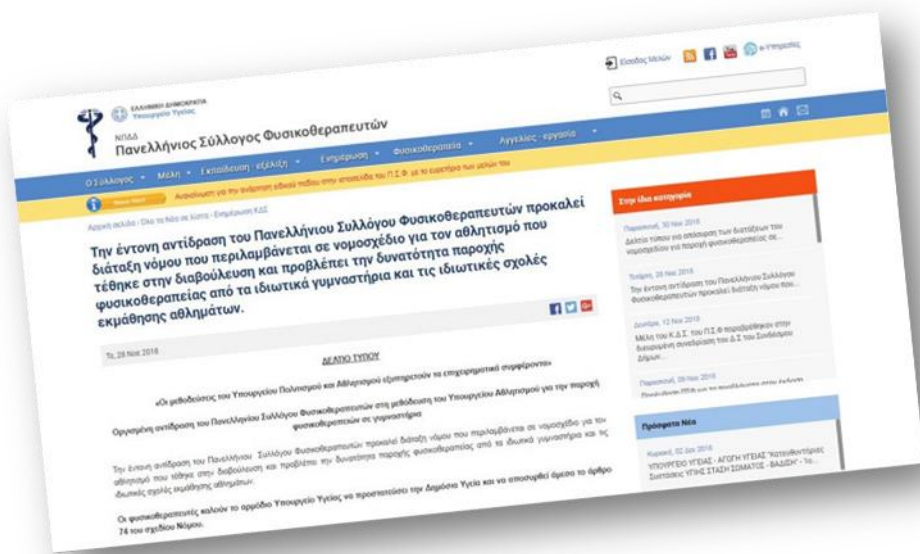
ΕΛΛΗΝΙΚΗ ΔΗΜΟΚΡΑΤΙΑ
Υπουργείο Υγείας

ΝΠΙΔ
Πανελλήνιος Σύλλογος Φυσικοθεραπευτών

Είσοδος Μελών

Ο Σύλλογος ▾ Μέλη ▾ Εκπαίδευση - εξέλιξη ▾ Ενημέρωση ▾ Φυσικοθεραπεία ▾ Αγγελίες - εργασία ▾

Νέα Νέα! Αιτιολόγηση για την ανάρτηση άδειας πεδίου στην ιστοσελίδα του Π.Σ.Φ. με το εμφάνιση των μελών του

Αρχική σελίδα › Όλα τα Νέα σε λίστα › Ενημέρωση ΚΔΣ

Την έντονη αντίδραση του Πανελληνίου Συλλόγου Φυσικοθεραπευτών προκαλεί διάταξη νόμου που περιλαμβάνεται σε νομοσχέδιο για τον αθλητισμό που τέθηκε στην διαβούλευση και προβλέπει την δυνατότητα παροχής φυσικοθεραπείας από τα ιδιωτικά γυμναστήρια και τις ιδιωτικές σχολές εκμάθησης αθλημάτων.

Τι, 28 Νοε 2018

ΔΕΛΤΙΟ ΤΥΠΟΥ

«Οι μεθοδεύσεις του Υπουργείου Πολιτισμού και Αθλητισμού εξυπηρετούν τα επιχειρηματικά συμφέροντα»

Οργισμένη αντίδραση του Πανελληνίου Συλλόγου Φυσικοθεραπευτών στη μεθόδευση του Υπουργείου Αθλητισμού για την παροχή φυσικοθεραπείας σε γυμναστήρια

Την έντονη αντίδραση του Πανελληνίου Συλλόγου Φυσικοθεραπευτών προκαλεί διάταξη νόμου που περιλαμβάνεται σε νομοσχέδιο για τον αθλητισμό που τέθηκε στην διαβούλευση και προβλέπει την δυνατότητα παροχής φυσικοθεραπείας από τα ιδιωτικά γυμναστήρια και τις ιδιωτικές σχολές εκμάθησης αθλημάτων.

Οι φυσικοθεραπευτές καλούν το αρμόδιο Υπουργείο Υγείας να προστατεύσει την Δημόσια Υγεία και να αποσυρθεί άμεσα το άρθρο 74 του σχεδίου Νόμου.

Στην ίδια κατηγορία

Παρασκευή, 30 Νοε 2018
Δελτίο τύπου για απόσυρση των διατάξεων του νομοσχεδίου για παροχή φυσικοθεραπείας σε...

Τετάρτη, 28 Νοε 2018
Την έντονη αντίδραση του Πανελληνίου Συλλόγου Φυσικοθεραπευτών προκαλεί διάταξη νόμου που...

Δευτέρα, 12 Νοε 2018
Μέλη του Κ.Δ.Σ. του Π.Σ.Φ παραβρέθηκαν στην διευρυμένη συνεδρίαση του Δ.Σ του Συνδέσμου Δήμων...

Παρασκευή, 09 Νοε 2018
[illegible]

Πρόσφατα Νέα

Κυριακή, 02 Δεκ 2018
ΥΠΟΥΡΓΕΙΟ ΥΓΕΙΑΣ - ΑΓΩΓΗ ΥΓΕΙΑΣ "Κατευθυντήριες Συστάσεις ΥΓΙΗΣ ΣΤΑΣΗ ΣΩΜΑΤΟΣ - ΒΑΔΙΣΗ" - Το...